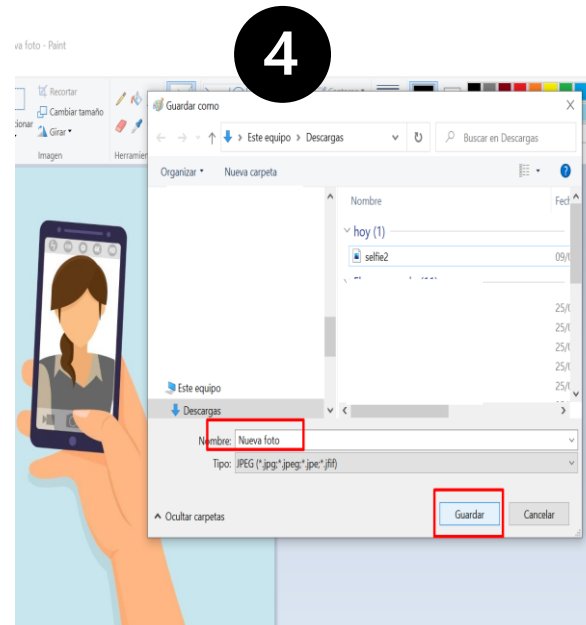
va foto - Paint

4

Recortar
Cambiar tamaño
Girar
cionar
Imagen
Herramien

Guardar como

Este equipo > Descargas

Buscar en Descargas

Organizar ▾
Nueva carpeta

Nombre
Fech

hoy (1)

selfie2
09/(

25/(
25/(
25/(
25/(
25/(

Este equipo
Descargas

Nombre: Nueva foto
Tipo: JPEG (*.jpg;*.jpeg;*.jpe;*.jfif)

Ocultar carpetas
Guardar
Cancelar